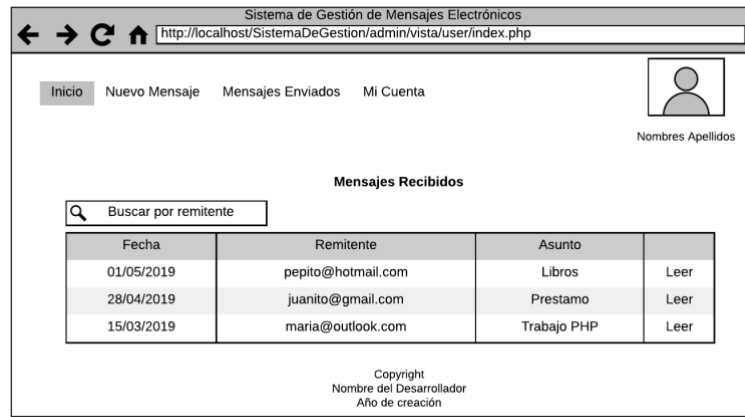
Sistema de Gestión de Mensajes Electrónicos

http://localhost/SistemaDeGestion/admin/vista/user/index.php

Inicio Nuevo Mensaje Mensajes Enviados Mi Cuenta

Nombres Apellidos

Mensajes Recibidos

Buscar por remitente

| Fecha | Remitente | Asunto | |
|---|---|---|---|
| 01/05/2019 | pepito@hotmail.com | Libros | Leer |
| 28/04/2019 | juanito@gmail.com | Prestamo | Leer |
| 15/03/2019 | maria@outlook.com | Trabajo PHP | Leer |

Copyright
Nombre del Desarrollador
Año de creación